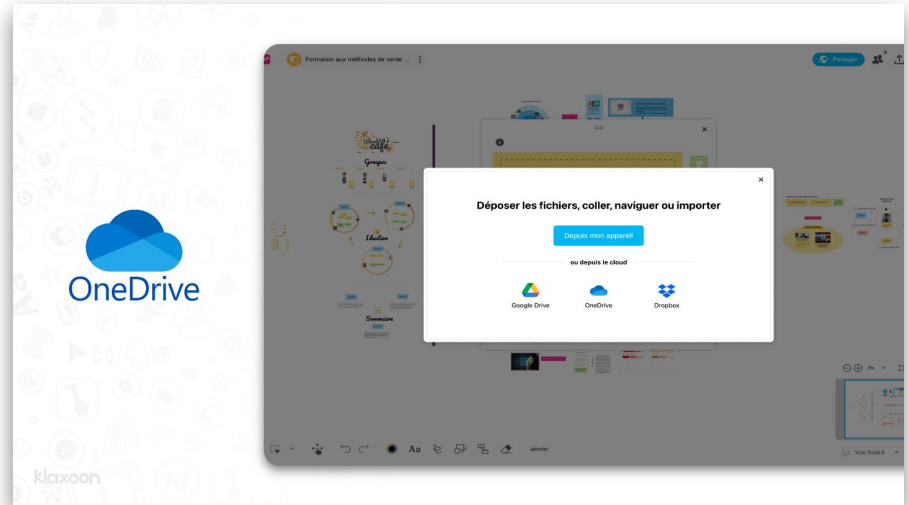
OneDrive

Formation aux méthodes de vente ...

Partager

Déposer les fichiers, coller, naviguer ou importer

Depuis mon appareil

ou depuis le cloud

Google Drive

OneDrive

Dropbox

Groupes

Idéation

Sommaire

Aa

Vue board

klaxoon